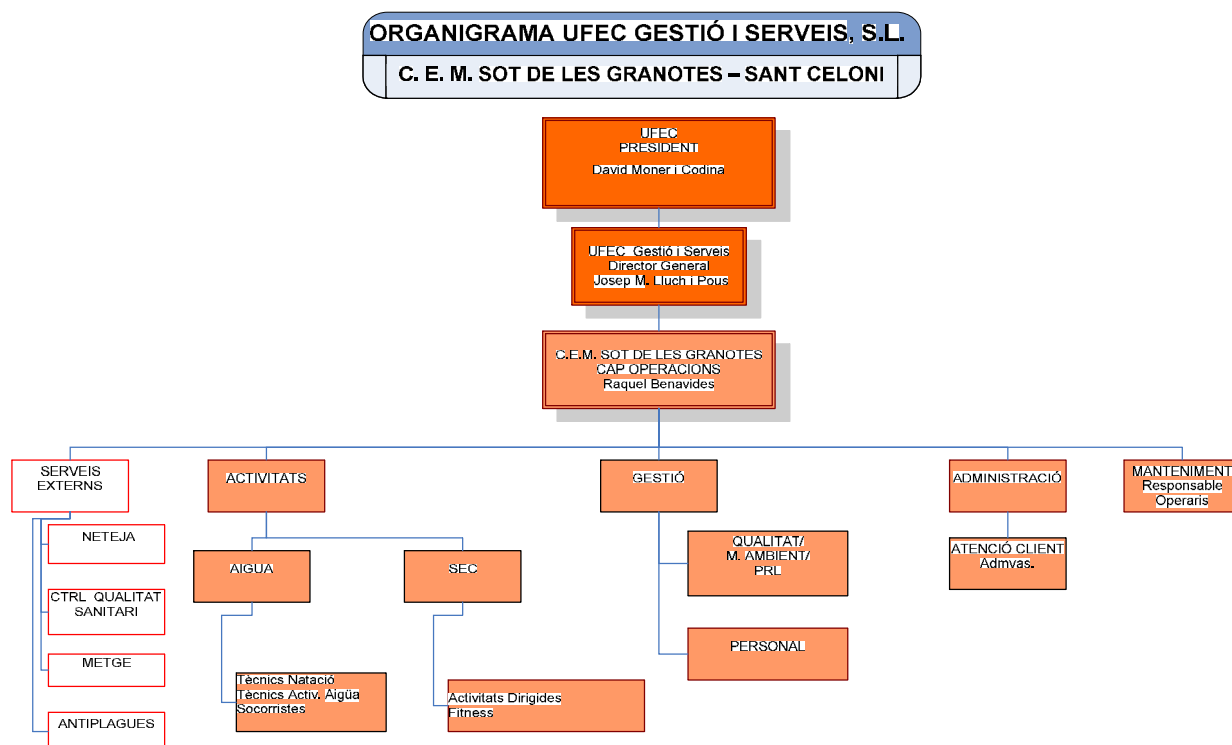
ORGANIGRAMA UFEC GESTIÓ I SERVEIS, S.L.

C. E. M. SOT DE LES GRANOTES – SANT CELONI

UFEC
PRESIDENT
David Moner i Codina

UFEC Gestió i Serveis
Director General
Josep M. Lluch i Pous

C.E.M. SOT DE LES GRANOTES
CAP OPERACIONS
Raquel Benavides

SERVEIS EXTERNS

NETEJA

CTRL QUALITAT SANITARI

METGE

ANTIPLAGUES

ACTIVITATS

AIGUA

Tècnics Natació
Tècnics Activ. Aigüa
Socorristes

SEC

Activitats Dirigides
Fitness

GESTIÓ

QUALITAT/
M. AMBIENT/
PRL

PERSONAL

ADMINISTRACIÓ

ATENCIÓ CLIENT
Admvas.

MANTENIMENT
Responsable
Operaris